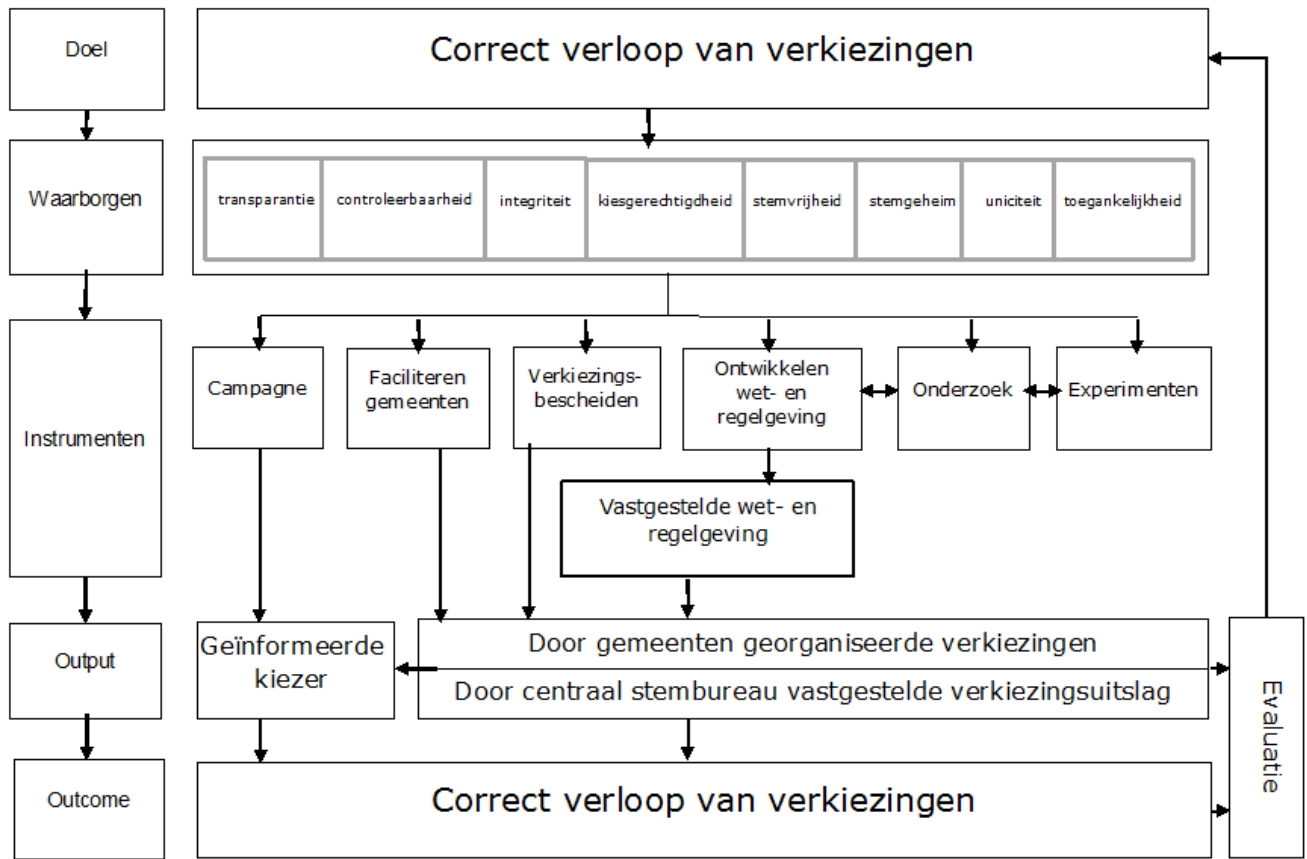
Doel

Correct verloop van verkiezingen

Waarborgen

| transparantie | controleerbaarheid | integriteit | kiesgerechtigdheid | stemvrijheid | stemgeheim | uniciteit | toegankelijkheid |
|---|---|---|---|---|---|---|---|

Instrumenten

Campagne

Faciliteren gemeenten

Verkiezingsbescheiden

Ontwikkelen wet- en regelgeving

Onderzoek

Experimenten

Vastgestelde wet- en regelgeving

Output

Geïnformeerde kiezer

Door gemeenten georganiseerde verkiezingen

Door centraal stembureau vastgestelde verkiezingsuitslag

Evaluatie

Outcome

Correct verloop van verkiezingen